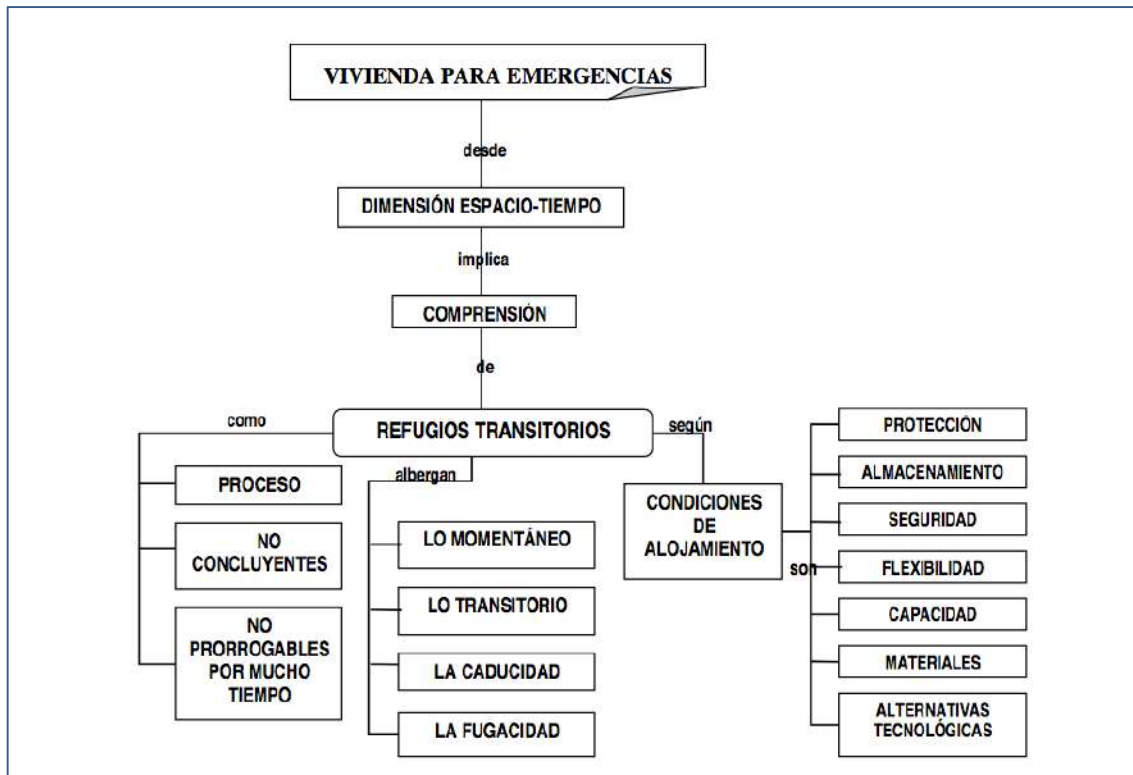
VIVIENDA PARA EMERGENCIAS

desde

DIMENSIÓN ESPACIO-TIEMPO

implica

COMPRENSIÓN

de

REFUGIOS TRANSITORIOS

como

PROCESO

NO CONCLUYENTES

NO PRORROGABLES POR MUCHO TIEMPO

albergan

LO MOMENTÁNEO

LO TRANSITORIO

LA CADUCIDAD

LA FUGACIDAD

según

CONDICIONES DE ALOJAMIENTO

son

PROTECCIÓN

ALMACENAMIENTO

SEGURIDAD

FLEXIBILIDAD

CAPACIDAD

MATERIALES

ALTERNATIVAS TECNOLÓGICAS